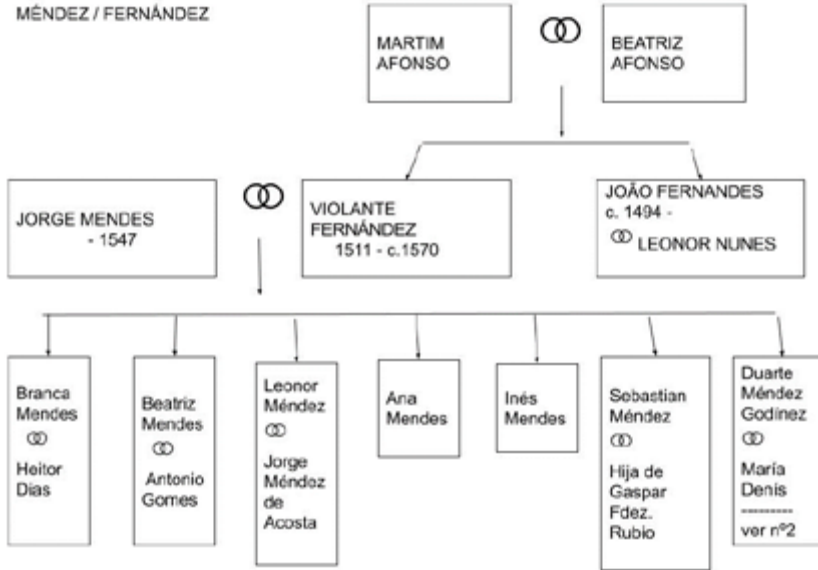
MÉNDEZ / FERNÁNDEZ

MARTIM AFONSO

ↀ

BEATRIZ AFONSO

JORGE MENDES - 1547

ↀ

VIOLANTE FERNÁNDEZ 1511 - c.1570

JOÃO FERNANDES c. 1494 -
ↀ LEONOR NUNES

Branca Mendes ↀ Heitor Dias

Beatriz Mendes ↀ Antonio Gomes

Leonor Méndez ↀ Jorge Méndez de Acosta

Ana Mendes

Inés Mendes

Sebastian Méndez ↀ Hija de Gaspar Fdez. Rubio

Duarte Méndez Godínez ↀ María Denis --------- ver nº2